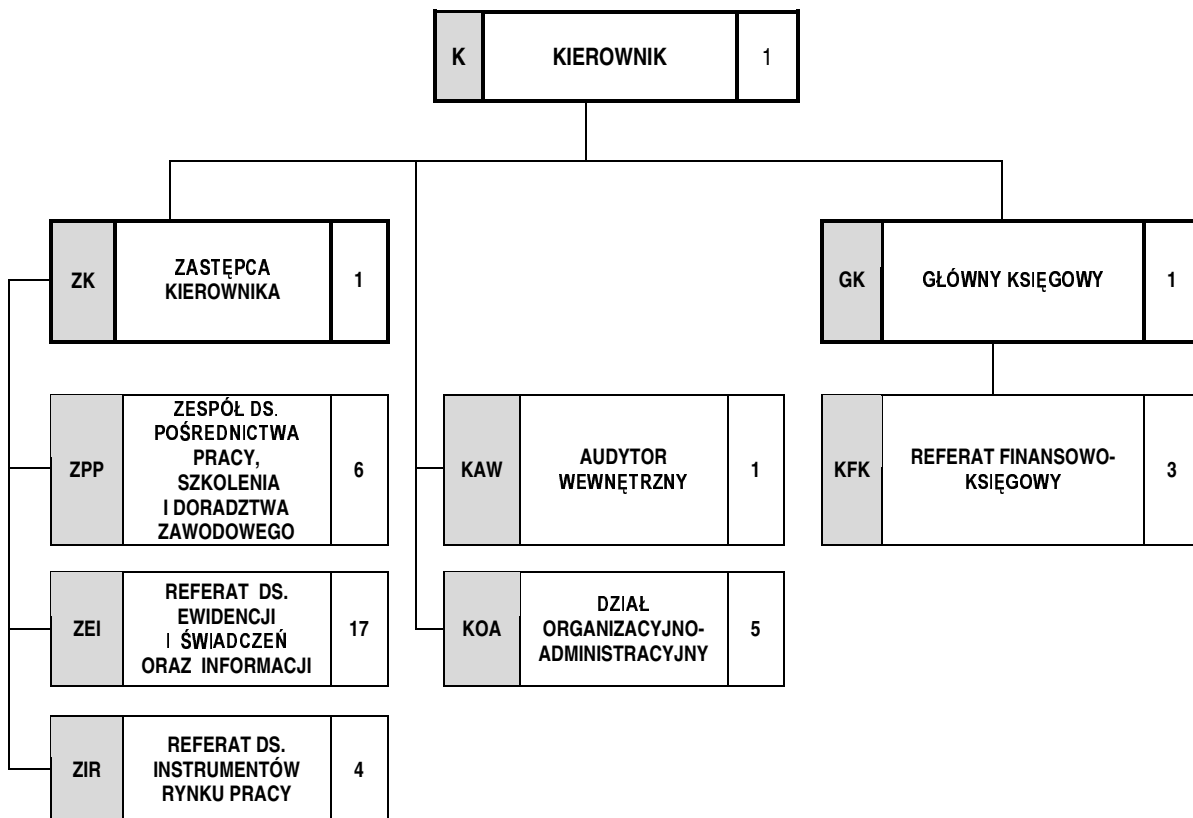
K KIEROWNIK 1

ZK ZASTĘPCA KIEROWNIKA 1

GK GŁÓWNY KSIĘGOWY 1

ZPP ZESPÓŁ DS. POŚREDNICTWA PRACY, SZKOLENIA I DORADZTWA ZAWODOWEGO 6

KAW AUDYTOR WEWNĘTRZNY 1

KFK REFERAT FINANSOWO-KSIĘGOWY 3

ZEI REFERAT DS. EWIDENCJI I ŚWIADCZEŃ ORAZ INFORMACJI 17

KOA DZIAŁ ORGANIZACYJNO-ADMINISTRACYJNY 5

ZIR REFERAT DS. INSTRUMENTÓW RYNKU PRACY 4